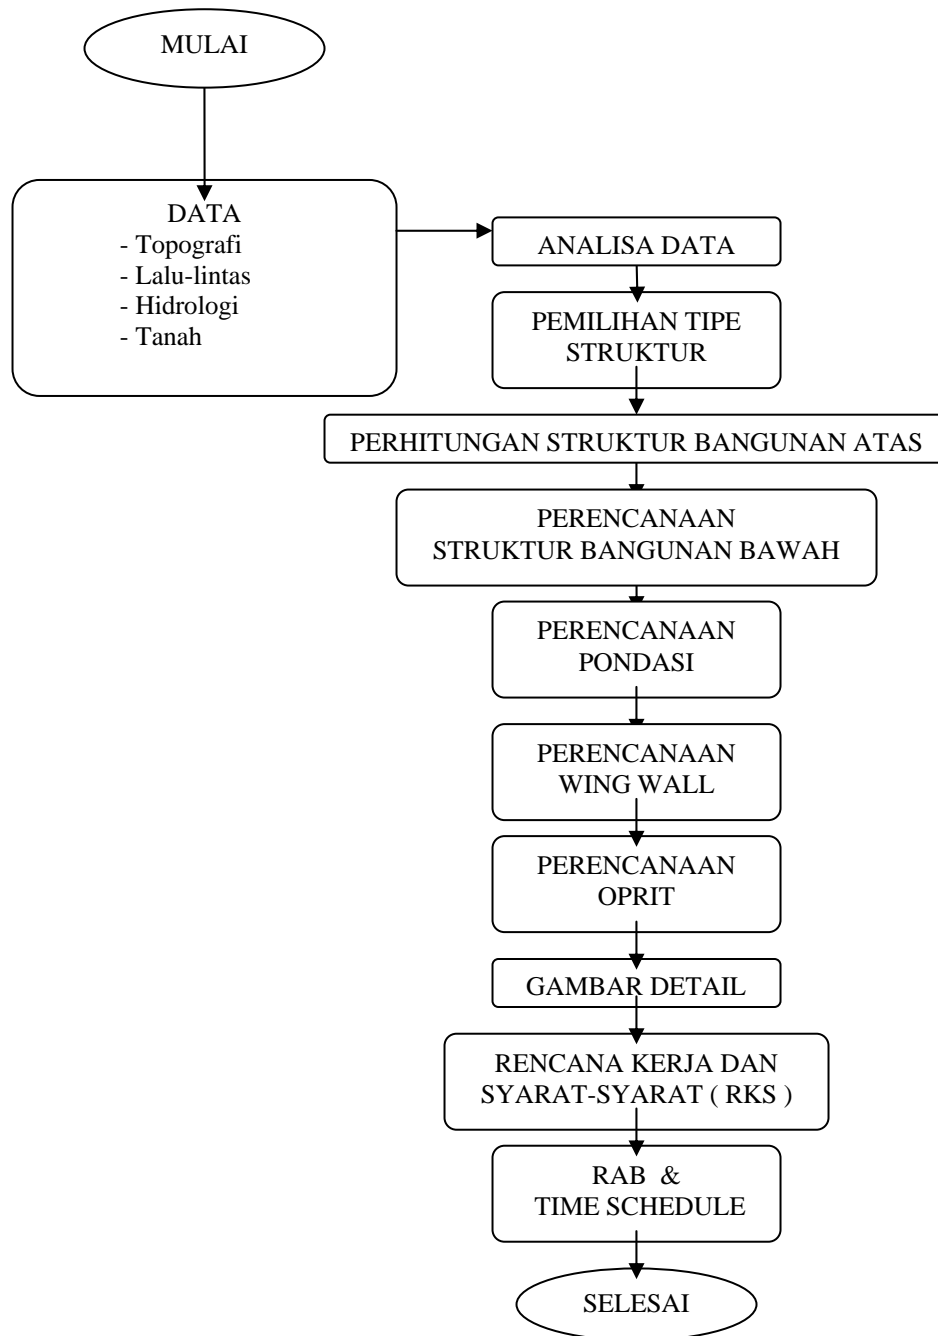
MULAI

DATA
- Topografi
- Lalu-lintas
- Hidrologi
- Tanah

ANALISA DATA

PEMILIHAN TIPE STRUKTUR

PERHITUNGAN STRUKTUR BANGUNAN ATAS

PERENCANAAN STRUKTUR BANGUNAN BAWAH

PERENCANAAN PONDASI

PERENCANAAN WING WALL

PERENCANAAN OPRIT

GAMBAR DETAIL

RENCANA KERJA DAN SYARAT-SYARAT ( RKS )

RAB &
TIME SCHEDULE

SELESAI